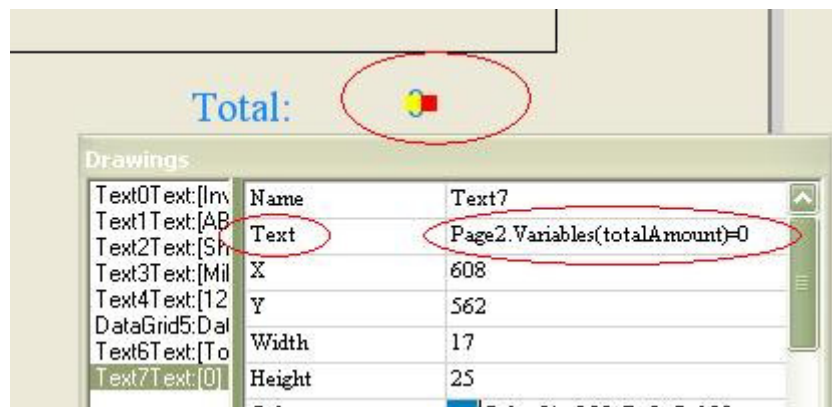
Total: 0

Drawings

Text0Text:[Inv
Text1Text:[AB
Text2Text:[Sh
Text3Text:[Mil
Text4Text:[12
DataGrid5:Dat
Text6Text:[To
Text7Text:[0]

| Name | Text7 |
|---|---|
| Text | Page2.Variables(totalAmount)=0 |
| X | 608 |
| Y | 562 |
| Width | 17 |
| Height | 25 |